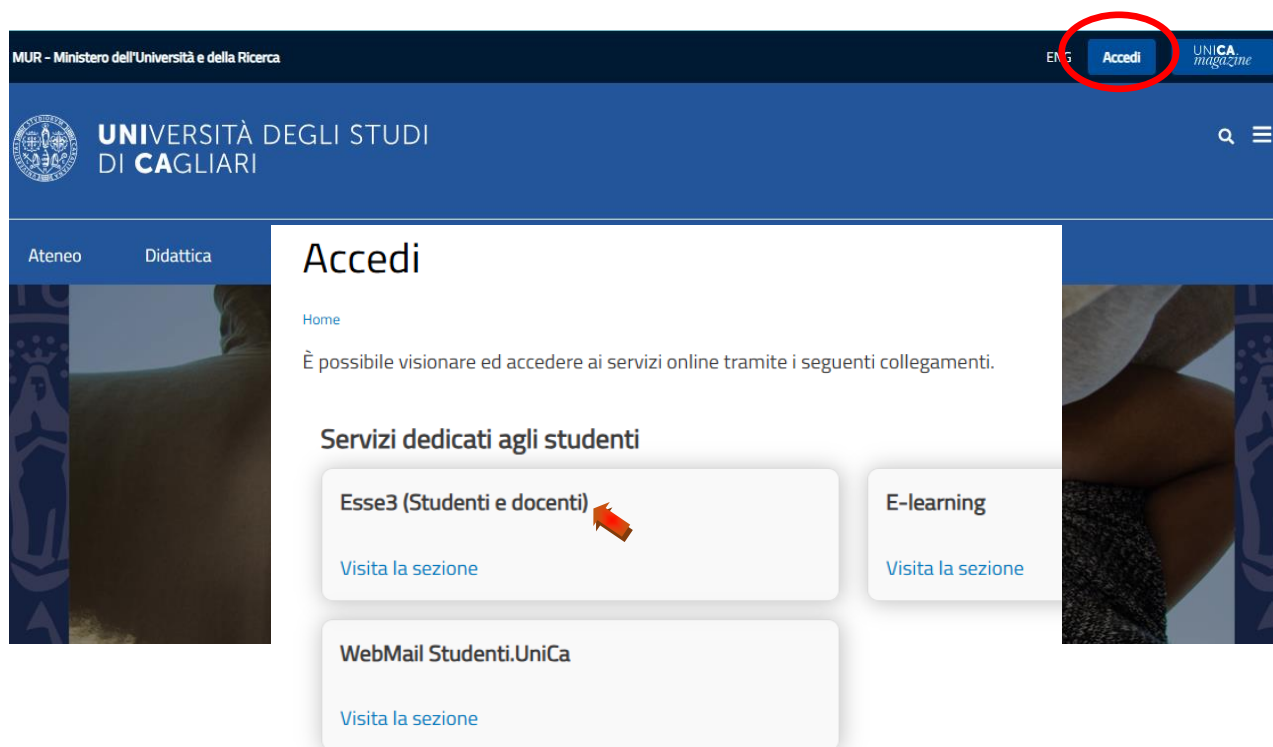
MUR - Ministero dell'Università e della Ricerca

ENG Accedi UNICA magazine

UNIVERSITÀ DEGLI STUDI DI CAGLIARI

Ateneo Didattica

Accedi

Home

È possibile visionare ed accedere ai servizi online tramite i seguenti collegamenti.

Servizi dedicati agli studenti

Esse3 (Studenti e docenti)

Visita la sezione

E-learning

Visita la sezione

WebMail Studenti.UniCa

Visita la sezione